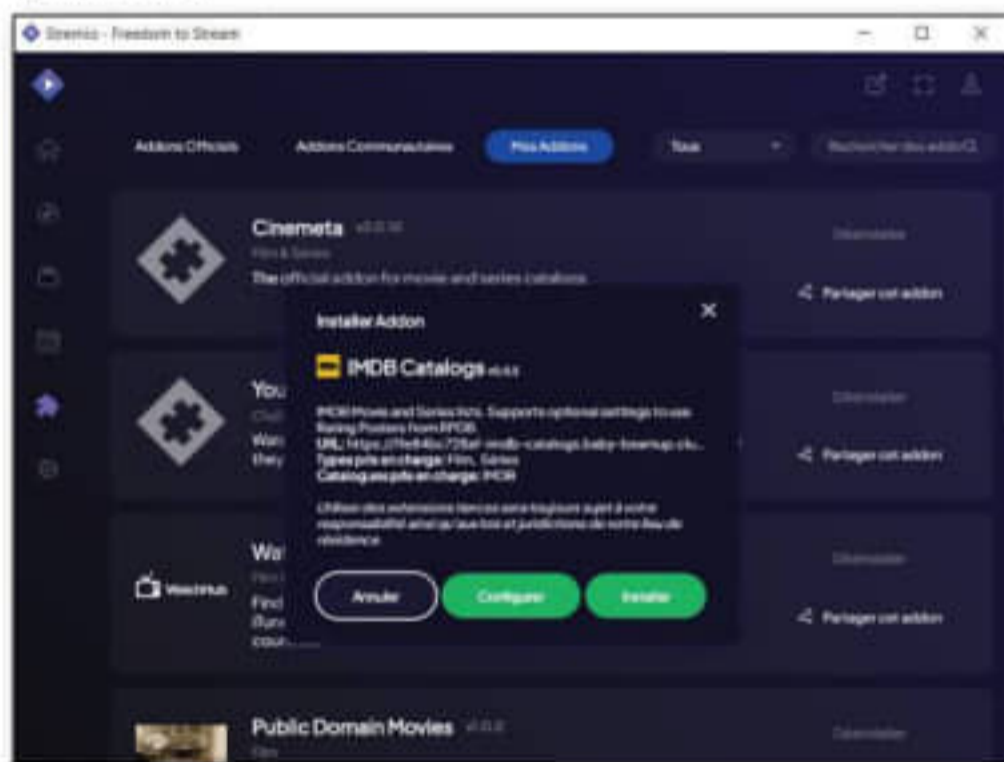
Stremio - Freedom to Stream

Addons Officiels

Addons Communautaires

Mes Addons

Tous

Rechercher des addons

Cinemeta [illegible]

Films & Series

The official addon for movie and series catalogs

Désinstaller

Partager cet addon

You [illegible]

Wan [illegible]

they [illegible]

Désinstaller

Partager cet addon

Wa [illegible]

Watchhub

Find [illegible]

cou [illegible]

Désinstaller

Partager cet addon

Public Domain Movies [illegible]

Films

Désinstaller

Installer Addon

IMDB Catalogs v0.0.2

IMDB Movies and Series lists. Supports optional settings to use Rating Posters from RPDB.

URL: https://1fe84bc726ef-imdb-catalogs.baby-beamup.clu...

Types pris en charge: Film, Series

Catalogues pris en charge: IMDB

Utilisation des extensions tierces sera toujours sujet à votre responsabilité ainsi qu'aux lois et juridictions de votre lieu de résidence

Annuler

Configurer

Installer